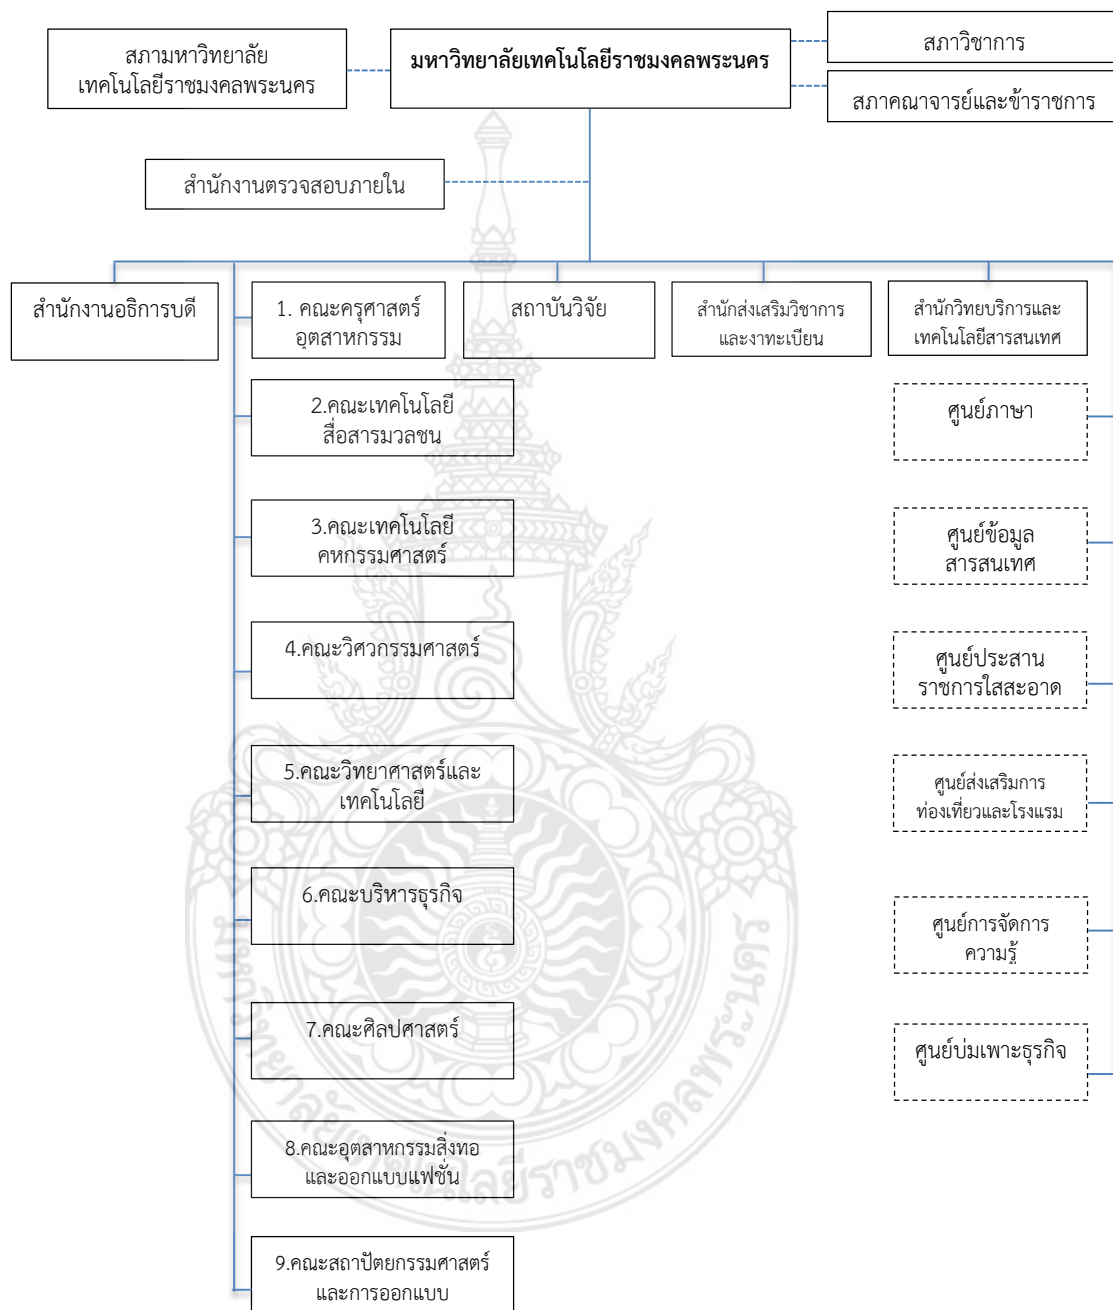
สภามหาวิทยาลัยเทคโนโลยีราชมงคลพระนคร

มหาวิทยาลัยเทคโนโลยีราชมงคลพระนคร

สภาวิชาการ

สภาคณาจารย์และข้าราชการ

สำนักงานตรวจสอบภายใน

สำนักงานอธิการบดี

1. คณะครุศาสตร์อุตสาหกรรม

สถาบันวิจัย

สำนักส่งเสริมวิชาการและงานทะเบียน

สำนักวิทยบริการและเทคโนโลยีสารสนเทศ

2.คณะเทคโนโลยีสื่อสารมวลชน

ศูนย์ภาษา

3.คณะเทคโนโลยีคหกรรมศาสตร์

ศูนย์ข้อมูลสารสนเทศ

4.คณะวิศวกรรมศาสตร์

ศูนย์ประสานราชการใสสะอาด

5.คณะวิทยาศาสตร์และเทคโนโลยี

ศูนย์ส่งเสริมการท่องเที่ยวและโรงแรม

6.คณะบริหารธุรกิจ

ศูนย์การจัดการความรู้

7.คณะศิลปศาสตร์

ศูนย์บ่มเพาะธุรกิจ

8.คณะอุตสาหกรรมสิ่งทอและออกแบบแฟชั่น

9.คณะสถาปัตยกรรมศาสตร์และการออกแบบ

มหาวิทยาลัยเทคโนโลยีราชมงคลพระนคร